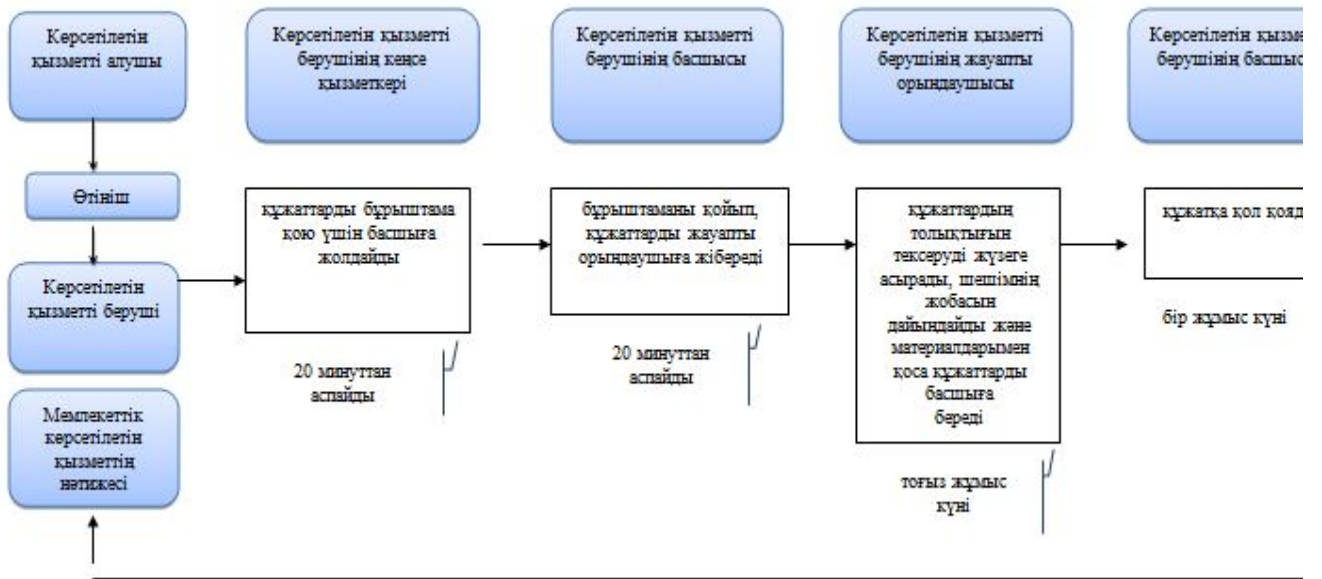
Көрсетілетін қызметті алушы

Көрсетілетін қызметті берушінің кеңсе қызметкері

Көрсетілетін қызметті берушінің басшысы

Көрсетілетін қызметті берушінің жауапты орындаушысы

Көрсетілетін қызме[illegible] берушінің басшыс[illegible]

Өтініш

құжаттарды бұрыштама қою үшін басшыға жолдайды

бұрыштаманы қойып, құжаттарды жауапты орындаушыға жібереді

құжаттардың толықтығын тексеруді жүзеге асырады, шешімнің жобасын дайындайды және материалдарымен қоса құжаттарды басшыға береді

құжатқа қол қоя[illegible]

Көрсетілетін қызметті беруші

20 минуттан аспайды

20 минуттан аспайды

бір жұмыс күні

Мемлекеттік көрсетілетін қызметтің нәтижесі

тоғыз жұмыс күні